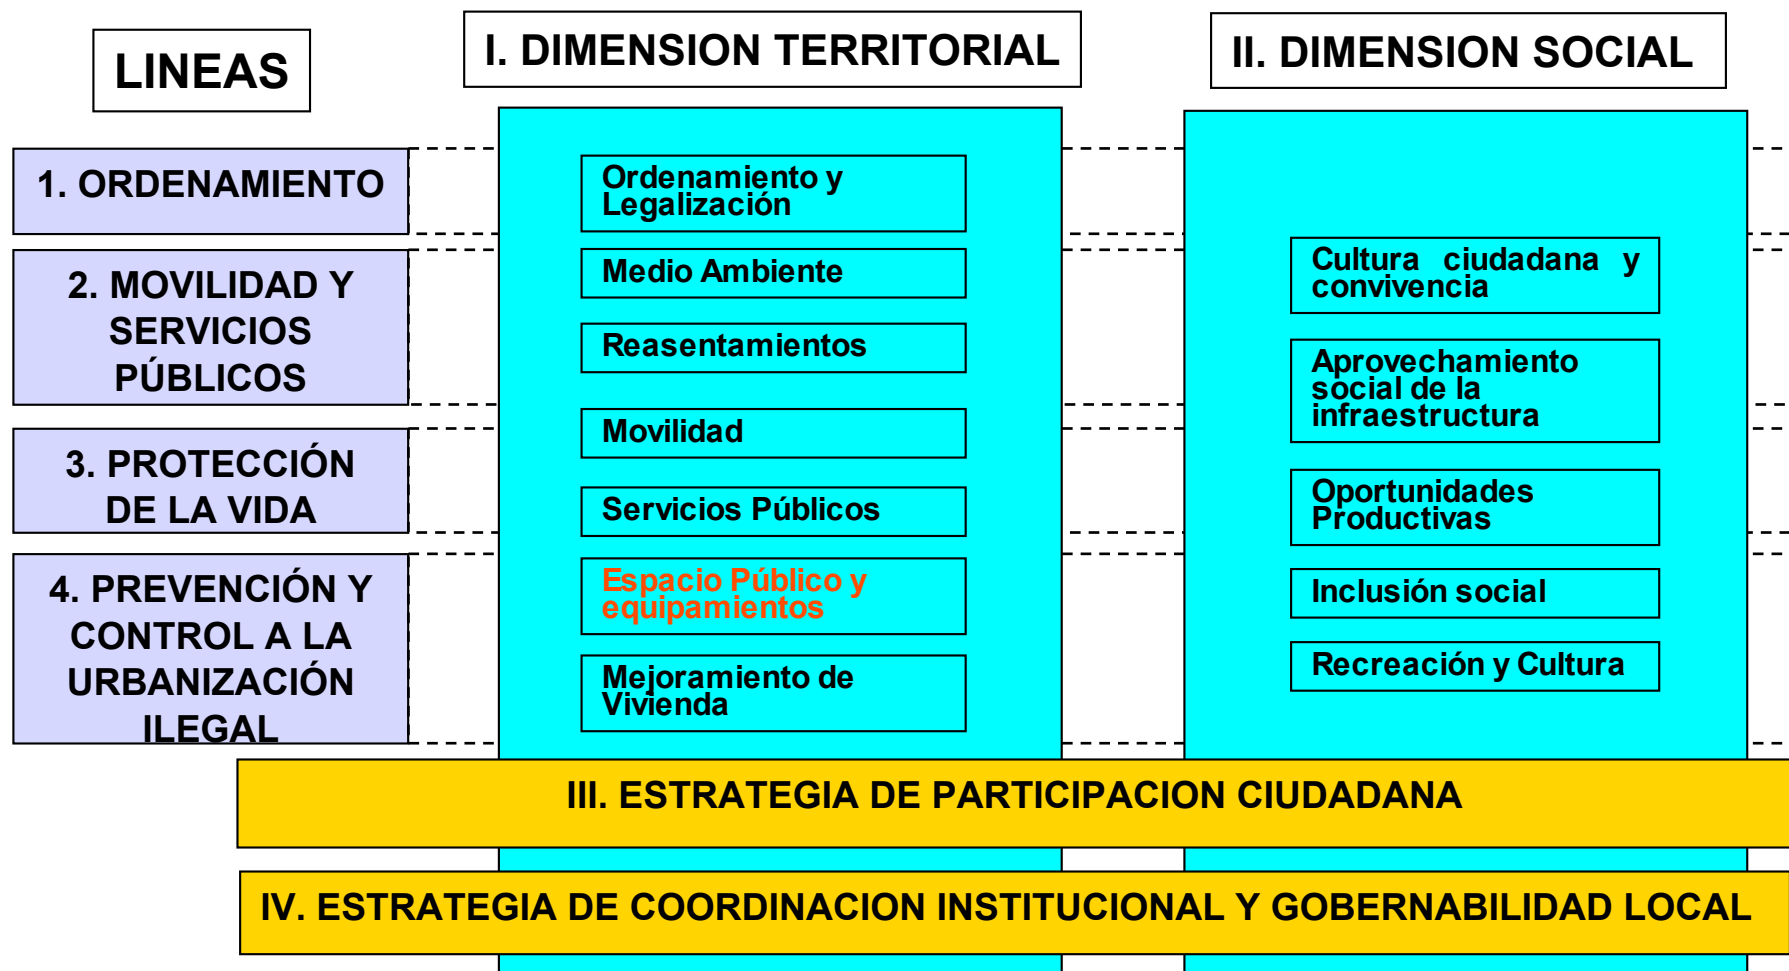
LINEAS

I. DIMENSION TERRITORIAL

II. DIMENSION SOCIAL

1. ORDENAMIENTO

2. MOVILIDAD Y SERVICIOS PÚBLICOS

3. PROTECCIÓN DE LA VIDA

4. PREVENCIÓN Y CONTROL A LA URBANIZACIÓN ILEGAL

Ordenamiento y Legalización

Medio Ambiente

Reasentamientos

Movilidad

Servicios Públicos

Espacio Público y equipamientos

Mejoramiento de Vivienda

Cultura ciudadana y convivencia

Aprovechamiento social de la infraestructura

Oportunidades Productivas

Inclusión social

Recreación y Cultura

III. ESTRATEGIA DE PARTICIPACION CIUDADANA

IV. ESTRATEGIA DE COORDINACION INSTITUCIONAL Y GOBERNABILIDAD LOCAL